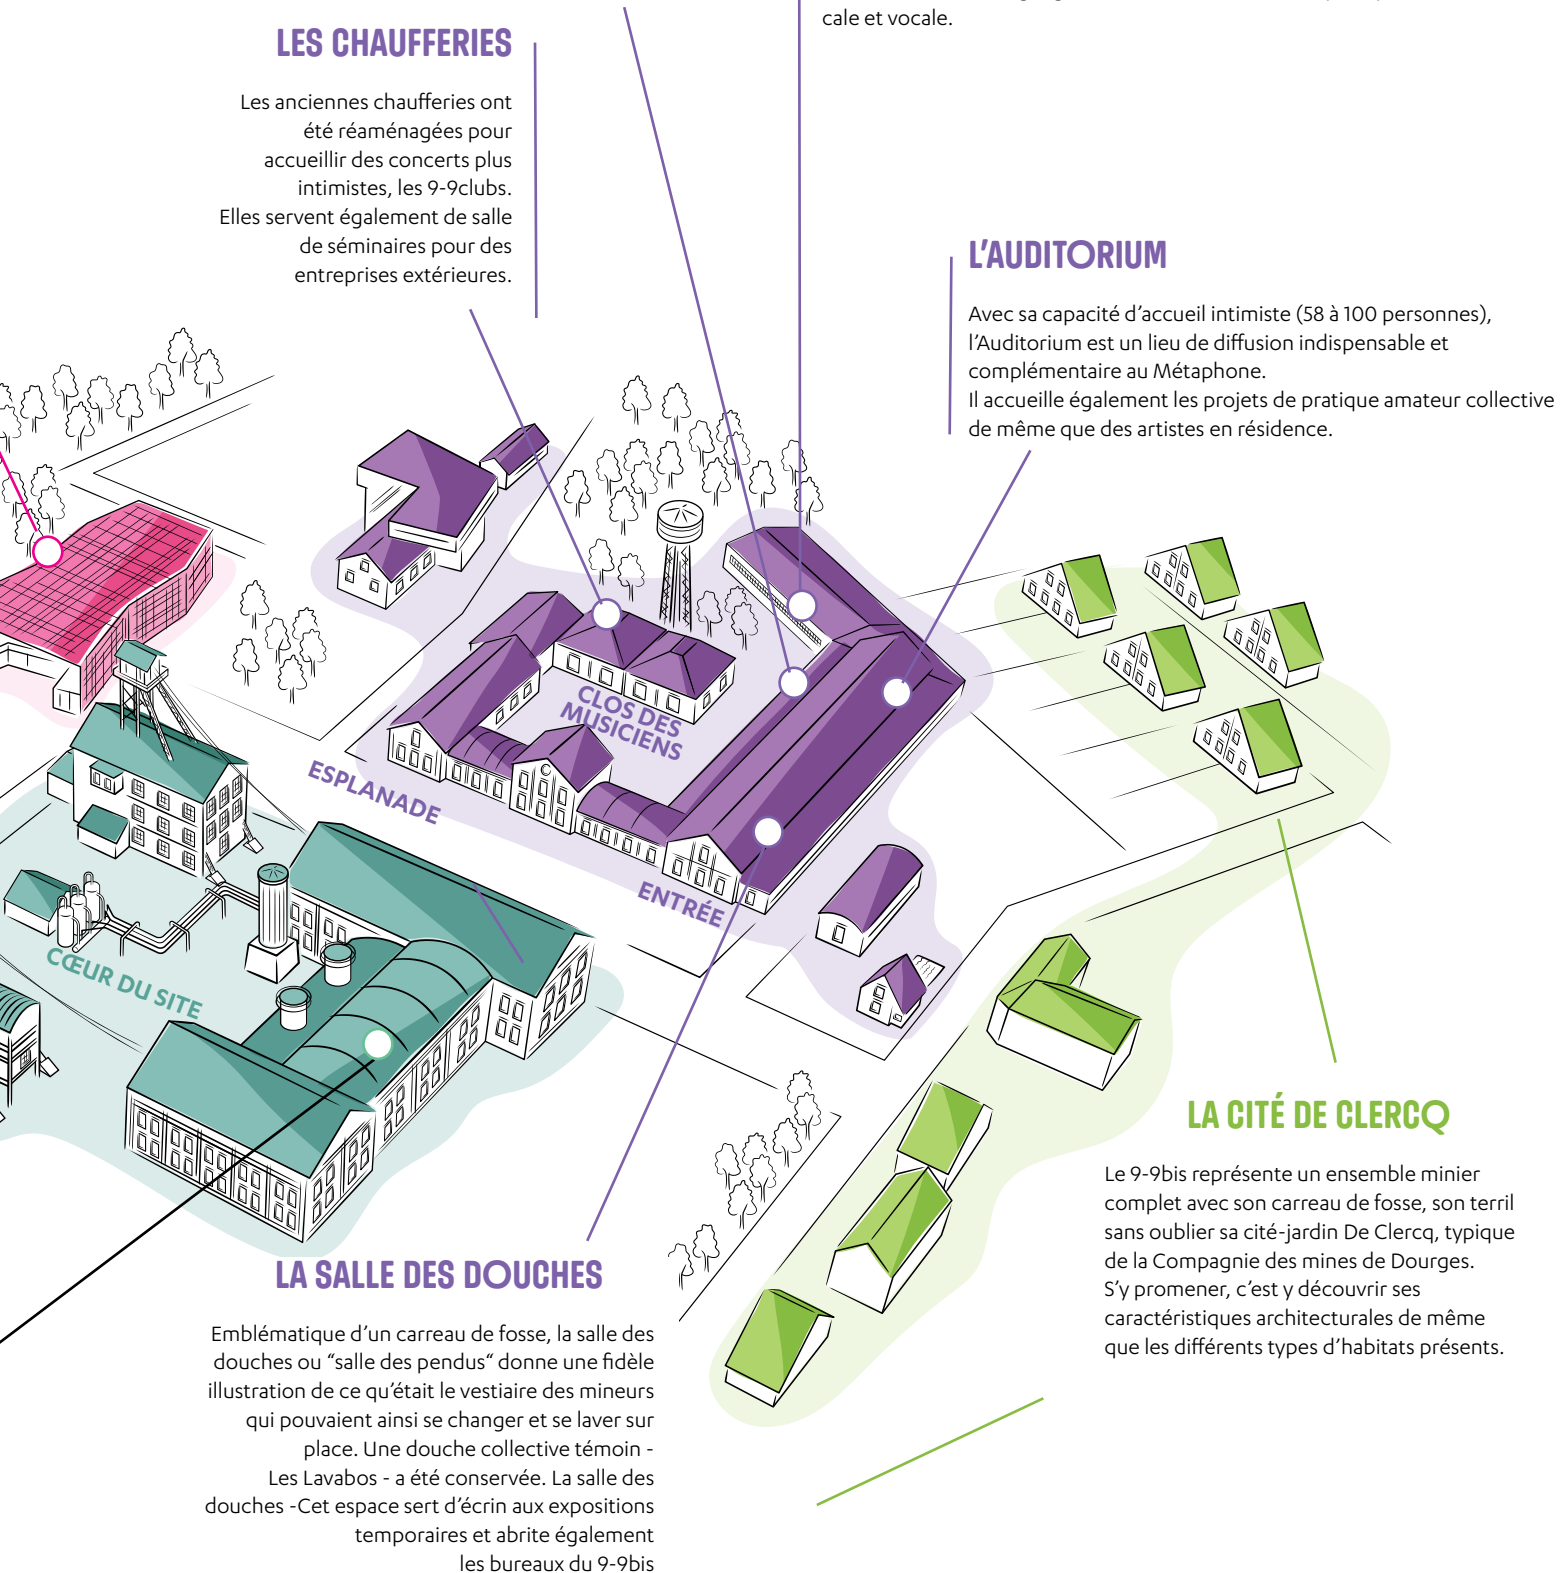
cale et vocale.

LES CHAUFFERIES

Les anciennes chaufferies ont été réaménagées pour accueillir des concerts plus intimistes, les 9-9clubs. Elles servent également de salle de séminaires pour des entreprises extérieures.

L'AUDITORIUM

Avec sa capacité d'accueil intimiste (58 à 100 personnes), l'Auditorium est un lieu de diffusion indispensable et complémentaire au Métaphone.
Il accueille également les projets de pratique amateur collective de même que des artistes en résidence.

CLOS DES MUSICIENS

ESPLANADE

ENTRÉE

CŒUR DU SITE

LA CITÉ DE CLERCQ

Le 9-9bis représente un ensemble minier complet avec son carreau de fosse, son terril sans oublier sa cité-jardin De Clercq, typique de la Compagnie des mines de Dourges.
S'y promener, c'est y découvrir ses caractéristiques architecturales de même que les différents types d'habitats présents.

LA SALLE DES DOUCHES

Emblématique d'un carreau de fosse, la salle des douches ou "salle des pendus" donne une fidèle illustration de ce qu'était le vestiaire des mineurs qui pouvaient ainsi se changer et se laver sur place. Une douche collective témoin - Les Lavabos - a été conservée. La salle des douches -Cet espace sert d'écrin aux expositions temporaires et abrite également les bureaux du 9-9bis